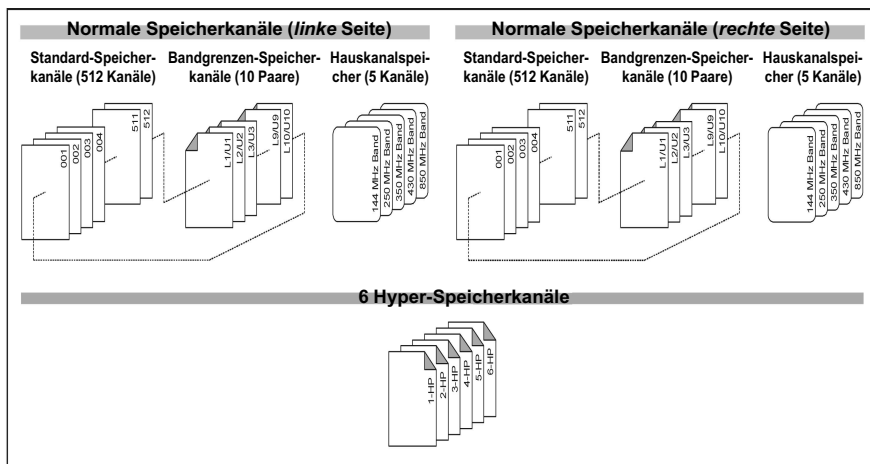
Normale Speicherkanäle (*linke* Seite)

Standard-Speicherkanäle (512 Kanäle)

001
002
003
004
511
512

Bandgrenzen-Speicherkanäle (10 Paare)

L1/U1
L2/U2
L3/U3
L9/U9
L10/U10

Hauskanalspeicher (5 Kanäle)

144 MHz Band
250 MHz Band
350 MHz Band
430 MHz Band
850 MHz Band

Normale Speicherkanäle (*rechte* Seite)

Standard-Speicherkanäle (512 Kanäle)

001
002
003
004
511
512

Bandgrenzen-Speicherkanäle (10 Paare)

L1/U1
L2/U2
L3/U3
L9/U9
L10/U10

Hauskanalspeicher (5 Kanäle)

144 MHz Band
250 MHz Band
350 MHz Band
430 MHz Band
850 MHz Band

6 Hyper-Speicherkanäle

1-HP
2-HP
3-HP
4-HP
5-HP
6-HP